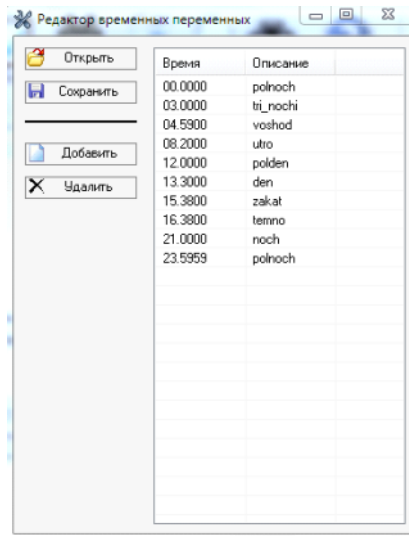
Редактор временных переменных

Открыть
Сохранить
Добавить
Удалить

| Время | Описание |
|---|---|
| 00.0000 | polnoch |
| 03.0000 | tri_nochi |
| 04.5900 | voshod |
| 08.2000 | utro |
| 12.0000 | polden |
| 13.3000 | den |
| 15.3800 | zakat |
| 16.3800 | temno |
| 21.0000 | noch |
| 23.5959 | polnoch |